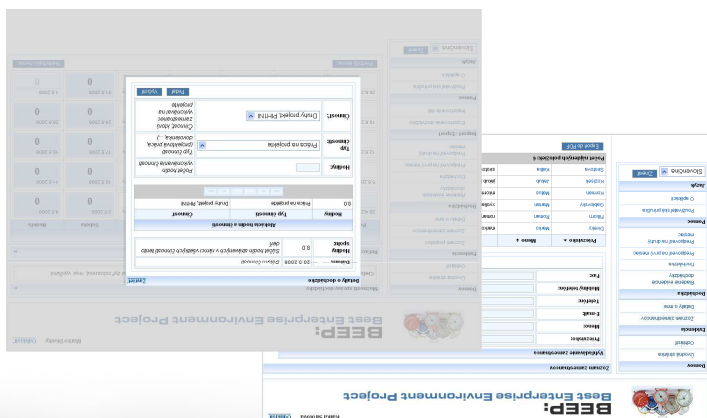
BEEP:
Best Enterprise Environment Project

Detaily o dochádzke
Zavrieť

Dátum: 20.8.2008 Pätnica Činnosť
Hodiny spolu: 8.0 Súčet hodín zahrnutých v rámci všetkých činností tohto dňa

Aktuálne hodiny a činnosti
| Hodiny | Typ činnosti | Činnosť |
|---|---|---|
| 8.0 | Práca na projekte | Druhý projekt, PHTNI |

Hodiny: Počet hodín vykonávania činnosti
Typ: Práca na projekte. Typ činnosti (projektová práca, dovolenka, ...)
Činnosť: Druhý projekt, PHTNI. Činnosť, ktorú zamestnanec vykonával na projekte

Pridať Vybrať

Slovenčina Zmeniť
Jazyk
O aplikácii
Používateľská príručka
Pomoc
Prehľad na druhú mesiac
Prehľad na prvý mesiac
Prehľad
Evidencia dochádzky
Dochádzka
Detaily o mne
Zoznam zamestnancov
Evidencia
Odhlásiť
Úvodná stránka
Domov

Vyhľadávanie zamestnanca
Priezvisko:
Meno:
E-mail:
Telefón:
Mobilný telefón:
Fax:

Počet nájdených položiek: 6
Export do PDF

| Priezvisko | Meno | |
|---|---|---|
| Cieľny | Marek | | 
| Plánny | Roman | |
| Gabrielny | Marián | |
| Humnak | Matúš | |
| Kirjáček | Jakub | |
| Šantova | Katka | |